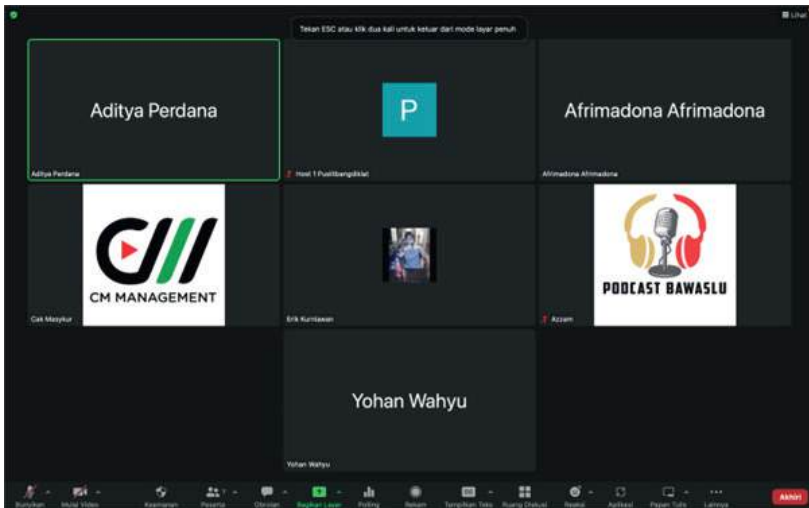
Lihat

Tekan ESC atau klik dua kali untuk keluar dari mode layar penuh

Aditya Perdana

Aditya Perdana

P

Host 1 Pusitbangdiklat

Afrimadona Afrimadona

Afrimadona Afrimadona

CM MANAGEMENT

Cak Masykur

Erik Kurniawan

PODCAST BAWASLU

Azzam

Yohan Wahyu

Yohan Wahyu

Bunyikan Mulai Video Keamanan Peserta Obrolan Bagikan Layar Polling Rekam Tampilkan Teks Ruang Diskusi Reaksi Aplikasi Papan Tulis Lainnya Akhiri